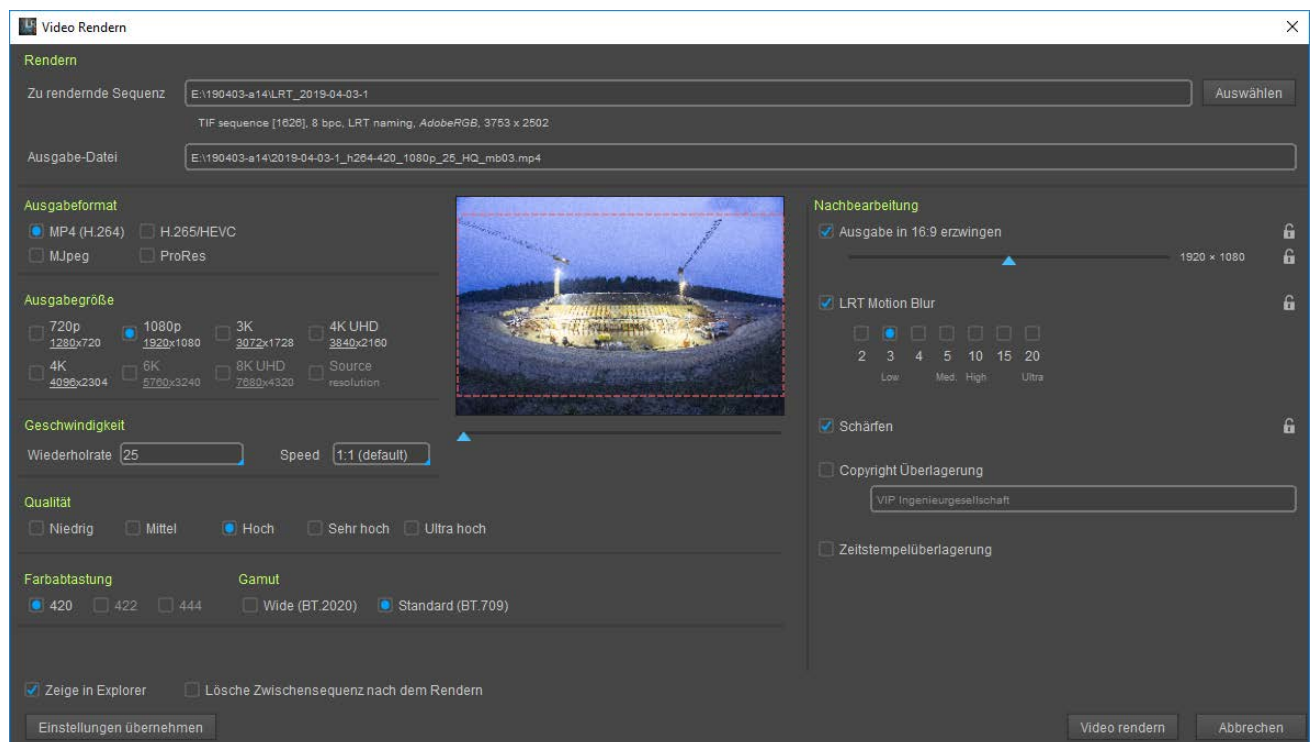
Video Rendern

Rendern

Zu rendernde Sequenz E:\190403-a14\LRT_2019-04-03-1 Auswählen

TIF sequence [1626], 8 bpc, LRT naming, AdobeRGB, 3753 x 2502

Ausgabe-Datei E:\190403-a14\2019-04-03-1_h264-420_1080p_25_HQ_mb03.mp4

Ausgabeformat
MP4 (H.264) H.265/HEVC
MJpeg ProRes

Ausgabegröße
720p 1280x720
1080p 1920x1080
3K 3072x1728
4K UHD 3840x2160
4K 4096x2304
6K 5760x3240
8K UHD 7680x4320
Source resolution

Geschwindigkeit
Wiederholrate 25 Speed 1:1 (default)

Qualität
Niedrig Mittel Hoch Sehr hoch Ultra hoch

Farbabtastung
420 422 444

Gamut
Wide (BT.2020) Standard (BT.709)

Nachbearbeitung
Ausgabe in 16:9 erzwingen
1920 × 1080

LRT Motion Blur
2 3 4 5 10 15 20
Low Med. High Ultra

Schärfen

Copyright Überlagerung
VIP Ingenieurgesellschaft

Zeitstempelüberlagerung

Zeige in Explorer Lösche Zwischensequenz nach dem Rendern

Einstellungen übernehmen Video rendern Abbrechen